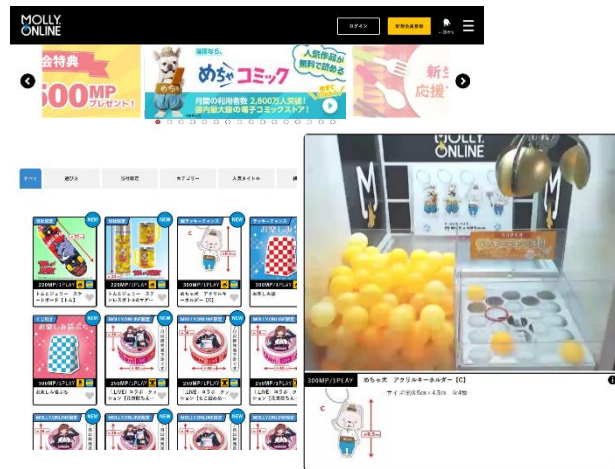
MOLLY.
ONLINE

ログイン

新規会員登録

お知らせ

会特典

500MP
プレゼント!

漫画なら、

めちゃコミック

人気作品が
無料で読める

月間の利用者数 2,800万人突破!
国内最大級の電子コミックストア!

新生
応援

すべて

遊び方

当社限定

カテゴリー

人気タイトル

NEW

NEW

NEW

NEW

220MP/1PLAY

トムとジェリー スケートボード【トム】

220MP/1PLAY

トムとジェリー ステンレスボトル〈サーモ

300MP/1PLAY

めちゃ犬 アクリルキーホルダー【C】

お楽しみ袋

NEW

NEW

NEW

NEW

お楽しみ袋

MOLLY.ONLINE限定

MOLLY.ONLINE限定

MOLLY.ONLINE限定

300MP/1PLAY

お楽しみ袋

250MP/1PLAY

「LINE ヨコ」アクション【目標なし】

250MP/1PLAY

「LINE ヨコ」アクション【ふるさと】

250MP/1PLAY

「LINE ヨコ」アクション【定番】

MOLLY.ONLINE

MOLLY.ONLINE限定

MOLLY.ONLINE

ONLINE

300MP/1PLAY

めちゃ犬 アクリルキーホルダー【C】

サイズ:約8.5cm×4.5cm 全4種

C